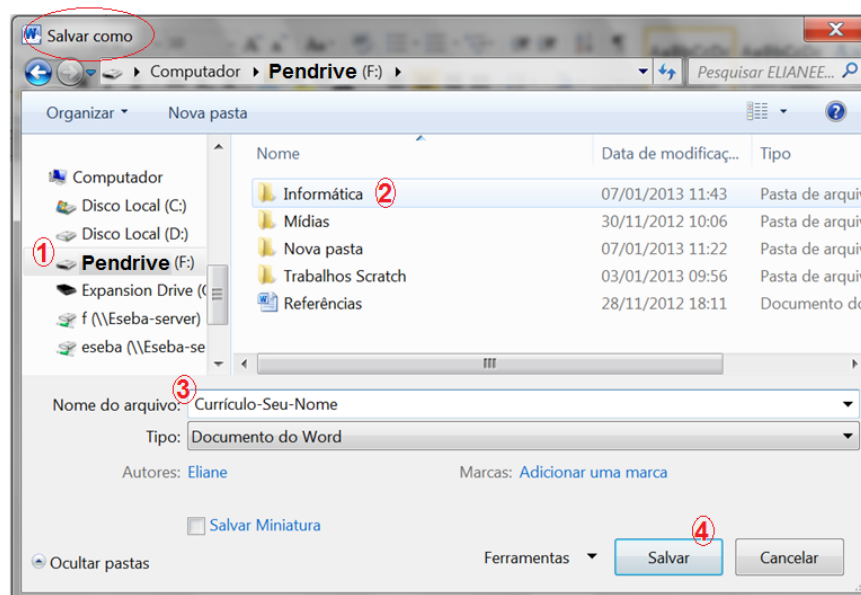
Salvar como

Computador ▸ Pendrive (F:) ▸

Pesquisar ELIANEE...

Organizar ▾ Nova pasta

Computador
Disco Local (C:)
Disco Local (D:)
1 Pendrive (F:)
Expansion Drive (
f (\\Eseba-server)
eseba (\\Eseba-se

| Nome | Data de modificaç... | Tipo |
|---|---|---|
| Informática 2 | 07/01/2013 11:43 | Pasta de arqui |
| Mídias | 30/11/2012 10:06 | Pasta de arqui |
| Nova pasta | 07/01/2013 11:22 | Pasta de arqui |
| Trabalhos Scratch | 03/01/2013 09:56 | Pasta de arqui |
| Referências | 28/11/2012 18:11 | Documento d |

3 Nome do arquivo: Currículo-Seu-Nome
Tipo: Documento do Word
Autores: Eliane
Marcas: Adicionar uma marca

Salvar Miniatura

Ocultar pastas
Ferramentas ▾
4 Salvar
Cancelar